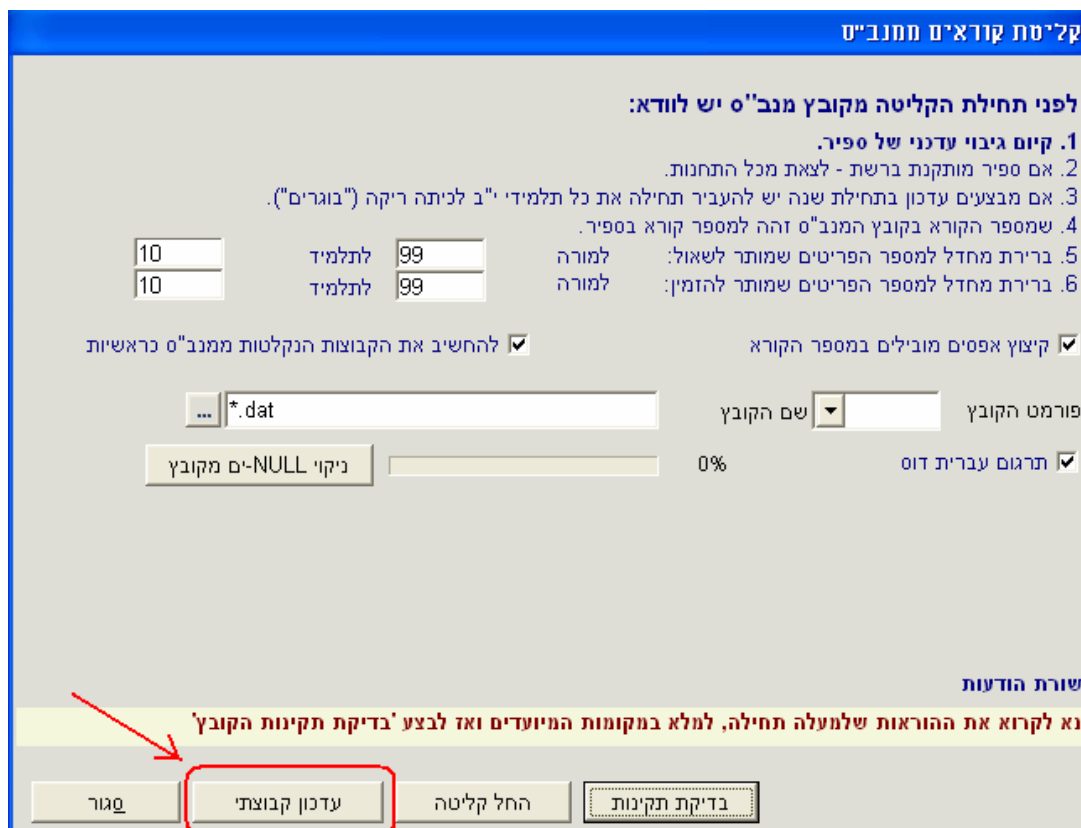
קליטת קוראים ממנב"ס

לפני תחילת הקליטה מקובץ מנב"ס יש לוודא:
1. קיום גיבוי עדכני של ספיר.
2. אם ספיר מותקנת ברשת - לצאת מכל התחנות.
3. אם מבצעים עדכון בתחילת שנה יש להעביר תחילה את כל תלמידי י"ב לכיתה ריקה ("בוגרים").
4. שמספר הקורא בקובץ המנב"ס זהה למספר קורא בספיר.
5. ברירת מחדל למספר הפריטים שמותר לשאול: למורה 99 לתלמיד 10
6. ברירת מחדל למספר הפריטים שמותר להזמין: למורה 99 לתלמיד 10

קיצוץ אפסים מובילים במספר הקורא
להחשיב את הקבוצות הנקלטות ממנב"ס כראשיות

פורמט הקובץ
שם הקובץ
*.dat
...

תרגום עברית דוס
0%
ניקוי NULL-ים מקובץ

שורת הודעות
נא לקרוא את ההוראות שלמעלה תחילה, למלא במקומות המיועדים ואז לבצע 'בדיקת תקינות הקובץ'

בדיקת תקינות
החל קליטה
עדכון קבוצתי
סגור